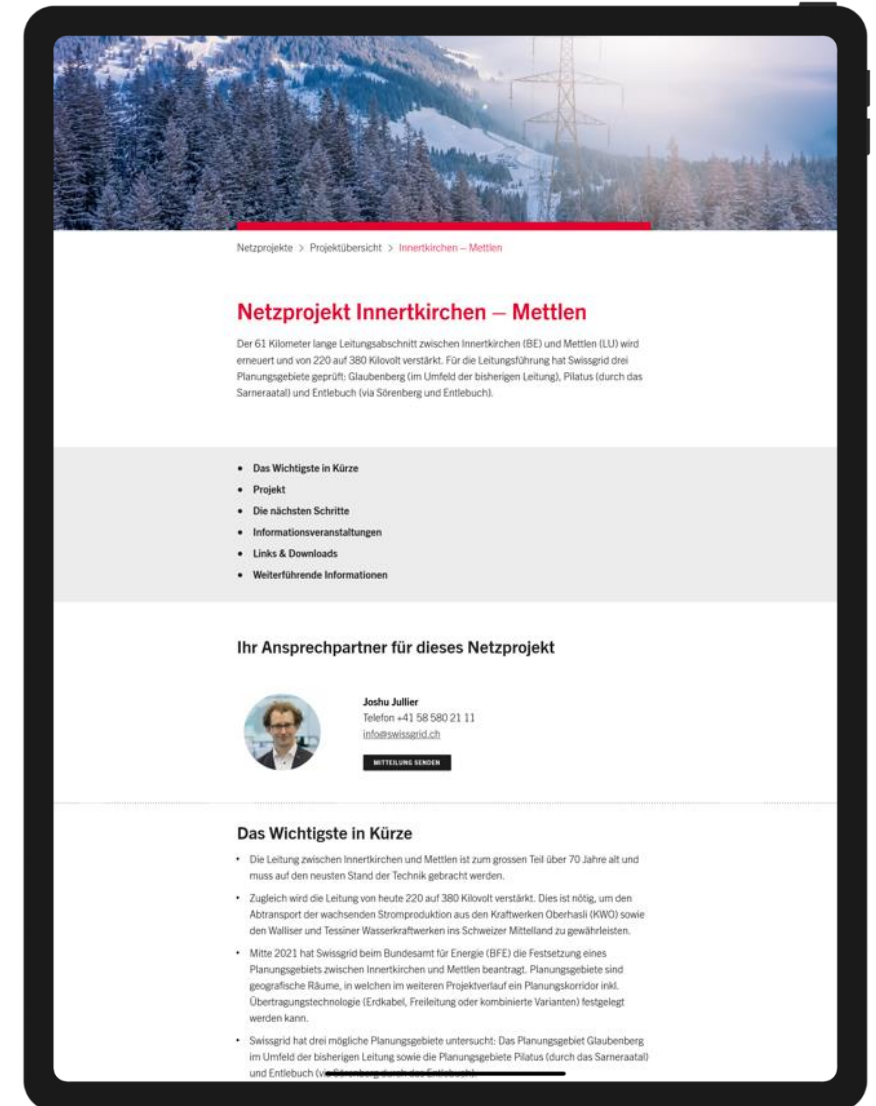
Netzprojekte > Projektübersicht > Innertkirchen – Mettlen

Netzprojekt Innertkirchen – Mettlen

Der 61 Kilometer lange Leitungsabschnitt zwischen Innertkirchen (BE) und Mettlen (LU) wird erneuert und von 220 auf 380 Kilovolt verstärkt. Für die Leitungsführung hat Swissgrid drei Planungsgebiete geprüft: Glaubenberg (im Umfeld der bisherigen Leitung), Pilatus (durch das Sarneraatal) und Entlebuch (via Sörenberg und Entlebuch).

- Das Wichtigste in Kürze
- Projekt
- Die nächsten Schritte
- Informationsveranstaltungen
- Links & Downloads
- Weiterführende Informationen

Ihr Ansprechpartner für dieses Netzprojekt

Joshu Jullier
Telefon +41 58 580 21 11
info@swissgrid.ch

MITTEILUNG SENDEN

Das Wichtigste in Kürze

- Die Leitung zwischen Innertkirchen und Mettlen ist zum grossen Teil über 70 Jahre alt und muss auf den neusten Stand der Technik gebracht werden.
- Zugleich wird die Leitung von heute 220 auf 380 Kilovolt verstärkt. Dies ist nötig, um den Abtransport der wachsenden Stromproduktion aus den Kraftwerken Oberhasli (KWO) sowie den Walliser und Tessiner Wasserkraftwerken ins Schweizer Mittelland zu gewährleisten.
- Mitte 2021 hat Swissgrid beim Bundesamt für Energie (BFE) die Festsetzung eines Planungsgebiets zwischen Innertkirchen und Mettlen beantragt. Planungsgebiete sind geografische Räume, in welchen im weiteren Projektverlauf ein Planungskorridor inkl. Übertragungstechnologie (Erdkabel, Freileitung oder kombinierte Varianten) festgelegt werden kann.
- Swissgrid hat drei mögliche Planungsgebiete untersucht: Das Planungsgebiet Glaubenberg im Umfeld der bisherigen Leitung sowie die Planungsgebiete Pilatus (durch das Sarneraatal) und Entlebuch (via Sörenberg durch das Entlebuch).